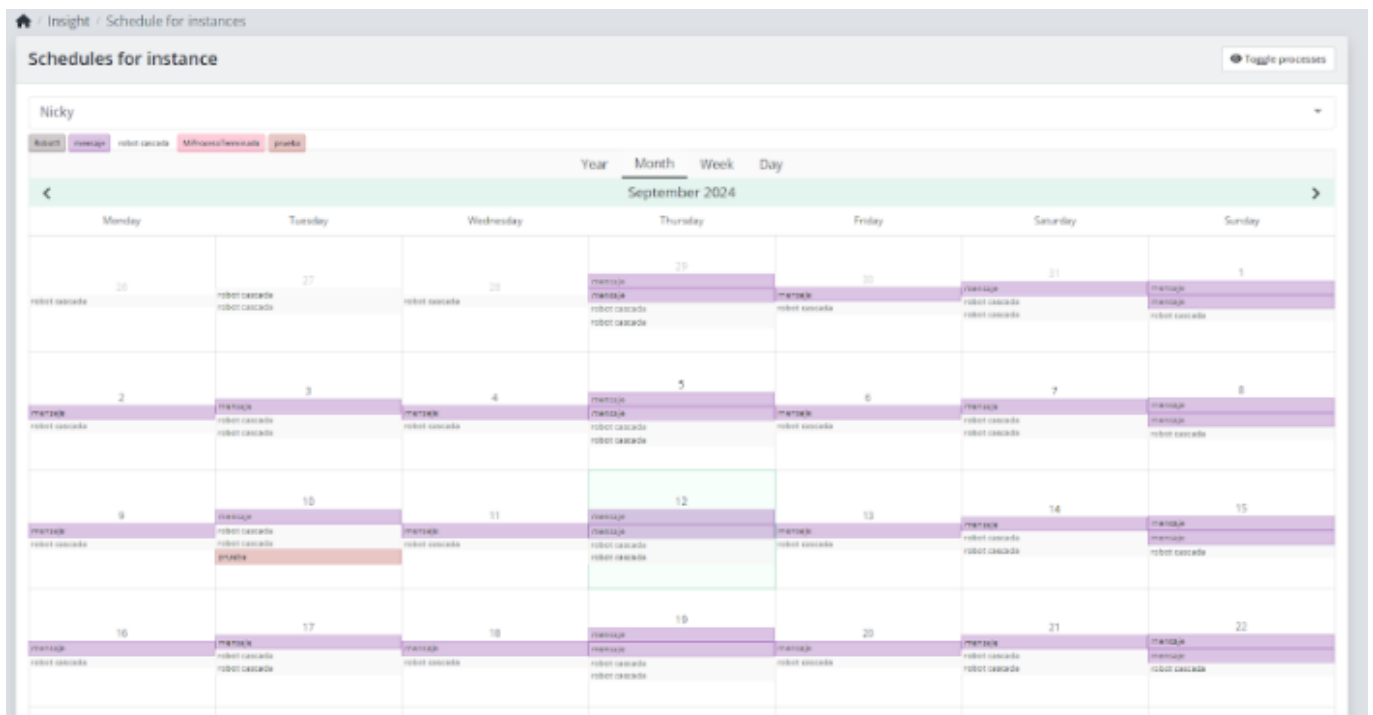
Insight / Schedule for instances

Schedules for instance

Toggle processes

Nicky

Robot1 mensaje robot cascada MiProcesoTerminado prueba

Year Month Week Day

September 2024

| Monday | Tuesday | Wednesday | Thursday | Friday | Saturday | Sunday |
|---|---|---|---|---|---|---|
| 26 robot cascada | 27 robot cascada robot cascada | 28 robot cascada | 29 mensaje mensaje robot cascada robot cascada | 30 mensaje robot cascada | 31 mensaje robot cascada robot cascada | 1 mensaje mensaje robot cascada |
| 2 mensaje robot cascada | 3 mensaje robot cascada robot cascada | 4 mensaje robot cascada | 5 mensaje mensaje robot cascada robot cascada | 6 mensaje robot cascada | 7 mensaje robot cascada robot cascada | 8 mensaje mensaje robot cascada |
| 9 mensaje robot cascada | 10 mensaje robot cascada robot cascada prueba | 11 mensaje robot cascada | 12 mensaje mensaje robot cascada robot cascada | 13 mensaje robot cascada | 14 mensaje robot cascada robot cascada | 15 mensaje mensaje robot cascada |
| 16 mensaje robot cascada | 17 mensaje robot cascada robot cascada | 18 mensaje robot cascada | 19 mensaje mensaje robot cascada robot cascada | 20 mensaje robot cascada | 21 mensaje robot cascada robot cascada | 22 mensaje mensaje robot cascada |